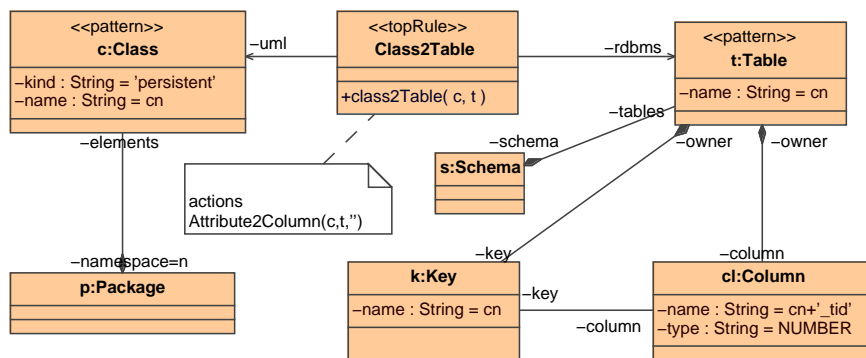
<<pattern>>
c:Class

–kind : String = 'persistent'
–name : String = cn

–uml

<<topRule>>
Class2Table

+class2Table( c, t )

–rdbms

<<pattern>>
t:Table

–name : String = cn

–tables

–schema

s:Schema

–owner

–owner

–elements

actions
Attribute2Column(c,t,'')

–namespace=n

p:Package

–key

k:Key

–name : String = cn

–key

–column

–column

cl:Column

–name : String = cn+'_tid'
–type : String = NUMBER